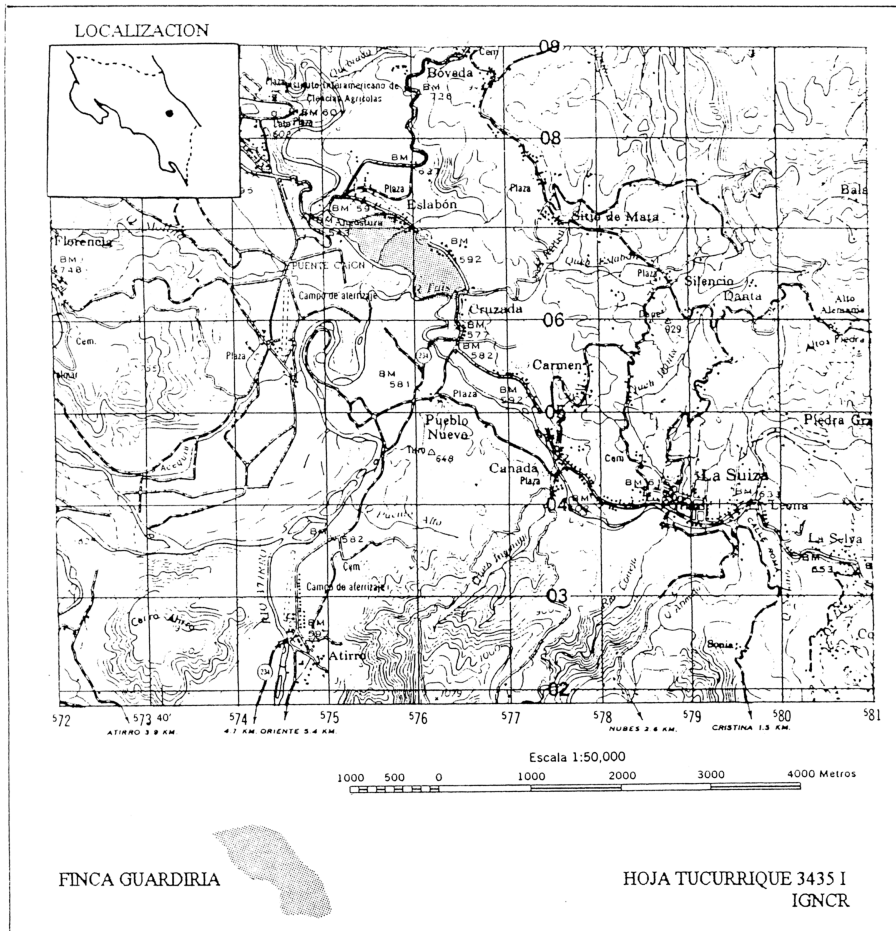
LOCALIZACION

09
Bóveda
BM 728
Instituto Interamericano de Ciencias Agrícolas
BM 604
Plaza
602
08
BM 637
Plaza
Plaza
Sitio de Mata
Eslabón
BM 597
Angostura
543
Bals
Florencia
BM 748
BM 592
PUENTE CHION
Campo de aterrizaje
Silencio
Danta
Plaza
Alto Alemania
Cruzada
06
BM 577
929
Cem.
Plaza
234
BM 582
Altos Piedra
BM 581
Carmen
Plaza
BM 592
05
Pueblo Nuevo
Piedra Gr
Acequia
Tiro 648
Cañada
Plaza
Cem
La Suiza
BM 61
BM 633
04
BM
Leona
BM
582
Cem
La Selva
BM 653
Campo de aterrizaje
03
Cerro Alto
RIO ATIRRO
BM
Atirro
234
Bonia
Co
1079
02
572
573 40'
574
575
576
577
578
579
580
581
ATIRRO 3.9 KM.
4.7 KM. ORIENTE 5.4 KM.
NUBES 2.6 KM.
CRISTINA 1.5 KM.

Escala 1:50,000
1000 500 0 1000 2000 3000 4000 Metros

FINCA GUARDIRIA

HOJA TUCURRIQUE 3435 I
IGNCR